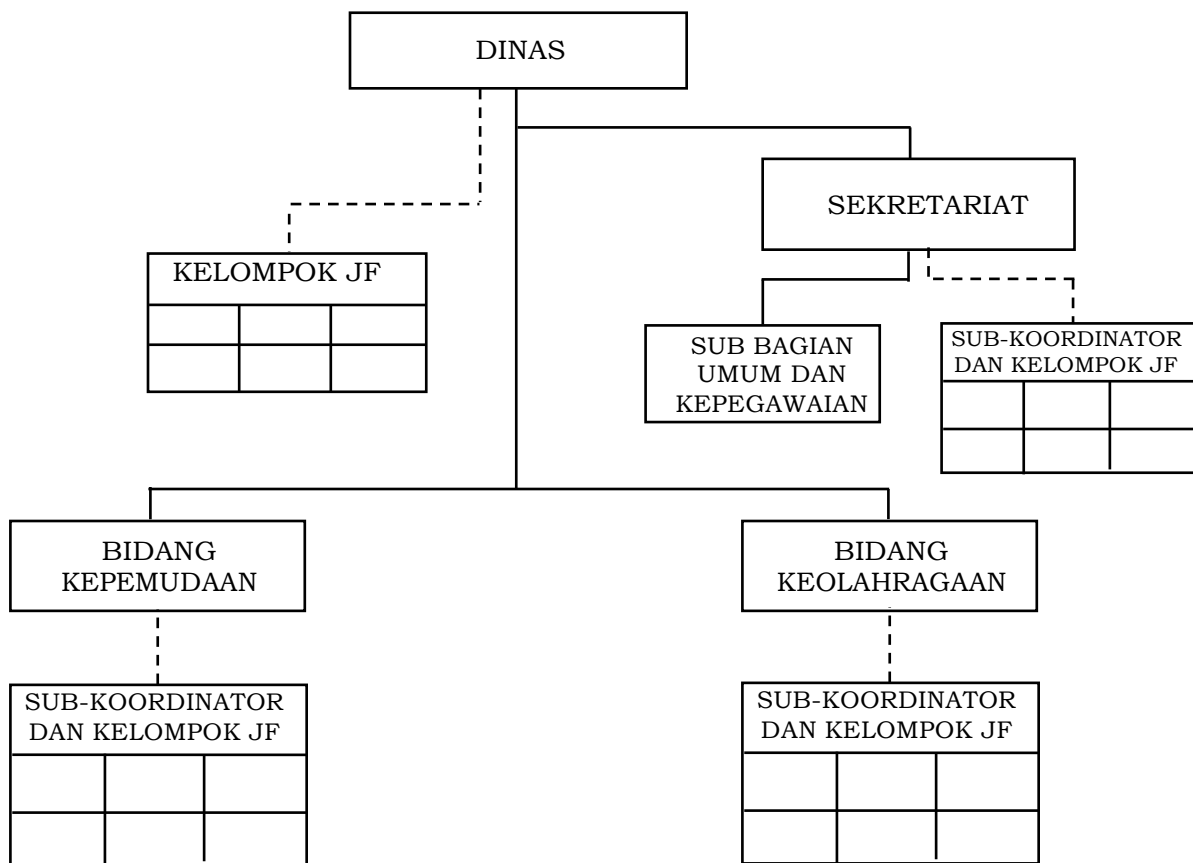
DINAS

KELOMPOK JF

SEKRETARIAT

SUB BAGIAN UMUM DAN KEPEGAWAIAN

SUB-KOORDINATOR DAN KELOMPOK JF

BIDANG KEPEMUDAAN

BIDANG KEOLAHRAGAAN

SUB-KOORDINATOR DAN KELOMPOK JF

SUB-KOORDINATOR DAN KELOMPOK JF